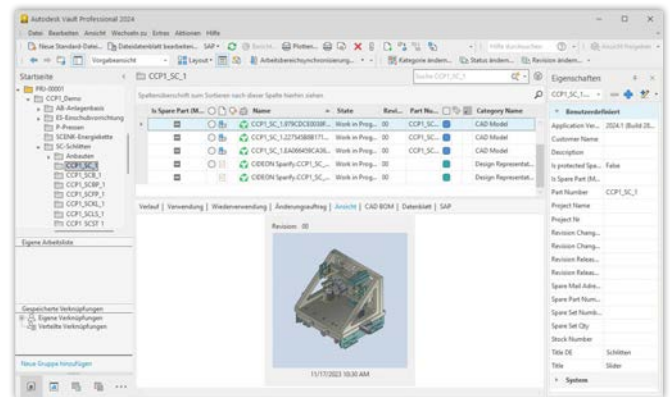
Autodesk Vault Professional 2024

Datei Bearbeiten Ansicht Wechseln zu Extras Aktionen Hilfe

Neue Standard-Datei... Dateidatenblatt bearbeiten... SAP Bericht... Plotten... Hilfe durchsuchen

Vorgabeansicht Layout Arbeitsbereichsynchronisierung... Kategorie ändern... Status ändern... Revision ändern...

Startseite

CCP1_SC_1

Suche CCP1_SC_1

Eigenschaften

CCP1_SC_1...

PRJ-00001
CCP1_Demo
AB-Anlagenbasis
ES-Einschubvorrichtung
P-Pressen
SCENR-Energiekette
SC-Schlitten
Anbauten
CCP1_SC_1
CCP1_SCB_1
CCP1_SCBP_1
CCP1_SCPP_1
CCP1_SCKL_1
CCP1_SCLS_1
CCP1_SCST_1

Spaltenüberschrift zum Sortieren nach dieser Spalte hierher ziehen

| Is Spare Part (M... | Name | State | Revi... | Part Nu... | Category Name |
|---|---|---|---|---|---|
| | CCP1_SC_1.979CDC0038F... | Work in Prog... | 00 | CCP1_SC... | CAD Model |
| | CCP1_SC_1.227545B8B171... | Work in Prog... | 00 | CCP1_SC... | CAD Model |
| | CCP1_SC_1.EA066459CA38... | Work in Prog... | 00 | CCP1_SC... | CAD Model |
| | CIDEON Sparify.CCP1_SC_... | Work in Prog... | 00 | | Design Representat... |
| | CIDEON Sparify.CCP1_SC_... | Work in Prog... | 00 | | Design Representat... |

Verlauf | Verwendung | Wiederverwendung | Änderungsauftrag | Ansicht | CAD BOM | Datenblatt | SAP

Revision: 00

11/17/2023 10:30 AM

Eigene Arbeitsliste

Gespeicherte Verknüpfungen
Eigene Verknüpfungen
Verteilte Verknüpfungen

Neue Gruppe hinzufügen

Benutzerdefiniert

| | |
|---|---|
| Application Ver... | 2024.1 (Build 28... |
| Customer Name | |
| Description | |
| Is protected Spa... | False |
| Is Spare Part (M... | |
| Part Number | CCP1_SC_1 |
| Project Name | |
| Project Nr | |
| Revision Chang... | |
| Revision Chang... | |
| Revision Releas... | |
| Revision Releas... | |
| Spare Mail Adre... | |
| Spare Part Num... | |
| Spare Set Numb... | |
| Spare Set Qty | |
| Stock Number | |
| Title DE | Schlitten |
| Title | Slider |

System